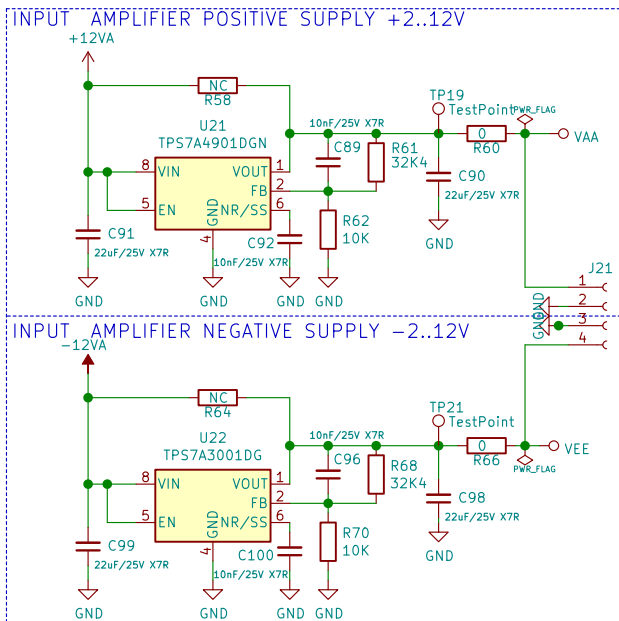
INPUT AMPLIFIER POSITIVE SUPPLY +2..12V

+12VA
NC
R58
U21
TPS7A4901DGN
8 VIN
5 EN
VOUT 1
FB 2
NR/SS 6
GND 4
C91
22uF/25V X7R
GND
GND
10nF/25V X7R
C92
GND
10nF/25V X7R
C89
R61
32K4
R62
10K
GND
TP19
TestPoint
PWR_FLAG
0
R60
VAA
C90
22uF/25V X7R
GND
J21
1
2
3
4
GND

INPUT AMPLIFIER NEGATIVE SUPPLY -2..12V

-12VA
NC
R64
U22
TPS7A3001DG
8 VIN
5 EN
VOUT 1
FB 2
NR/SS 6
GND 4
C99
22uF/25V X7R
GND
GND
10nF/25V X7R
C100
GND
10nF/25V X7R
C96
R68
32K4
R70
10K
GND
TP21
TestPoint
0
R66
VEE
PWR_FLAG
C98
22uF/25V X7R
GND